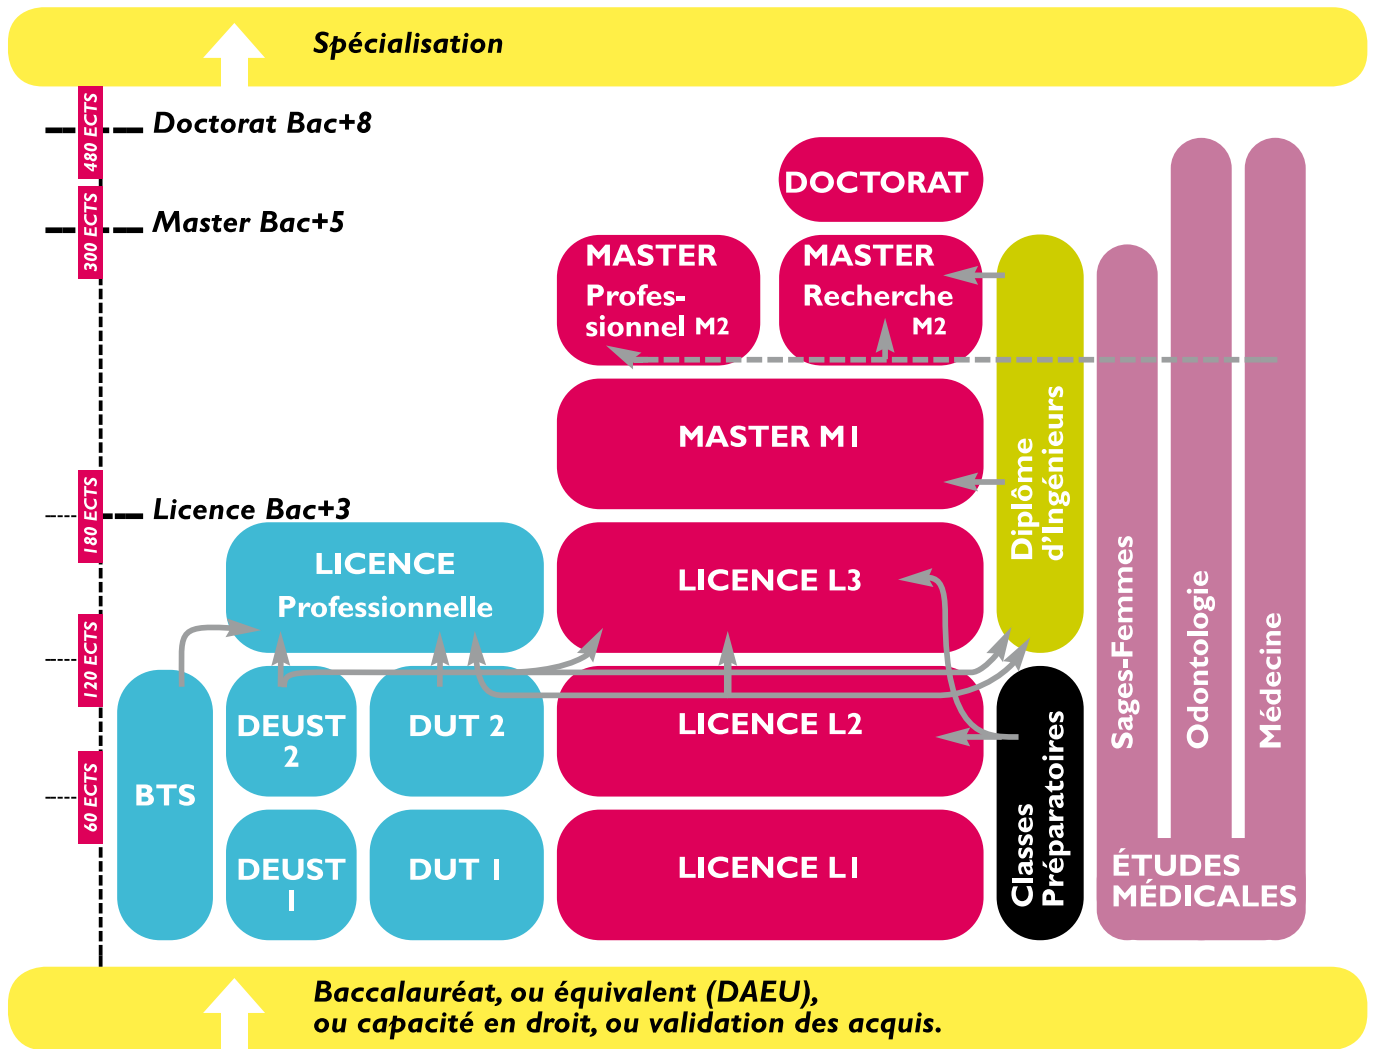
Spécialisation

480 ECTS
Doctorat Bac+8

300 ECTS
Master Bac+5

180 ECTS
Licence Bac+3

120 ECTS

60 ECTS

DOCTORAT

MASTER Profes- sionnel M2

MASTER Recherche M2

MASTER M1

LICENCE Professionnelle

LICENCE L3

LICENCE L2

LICENCE L1

BTS

DEUST 2

DUT 2

DEUST 1

DUT 1

Diplôme d'Ingénieurs

Classes Préparatoires

Sages-Femmes

Odontologie

Médecine

ÉTUDES MÉDICALES

Baccalauréat, ou équivalent (DAEU), ou capacité en droit, ou validation des acquis.